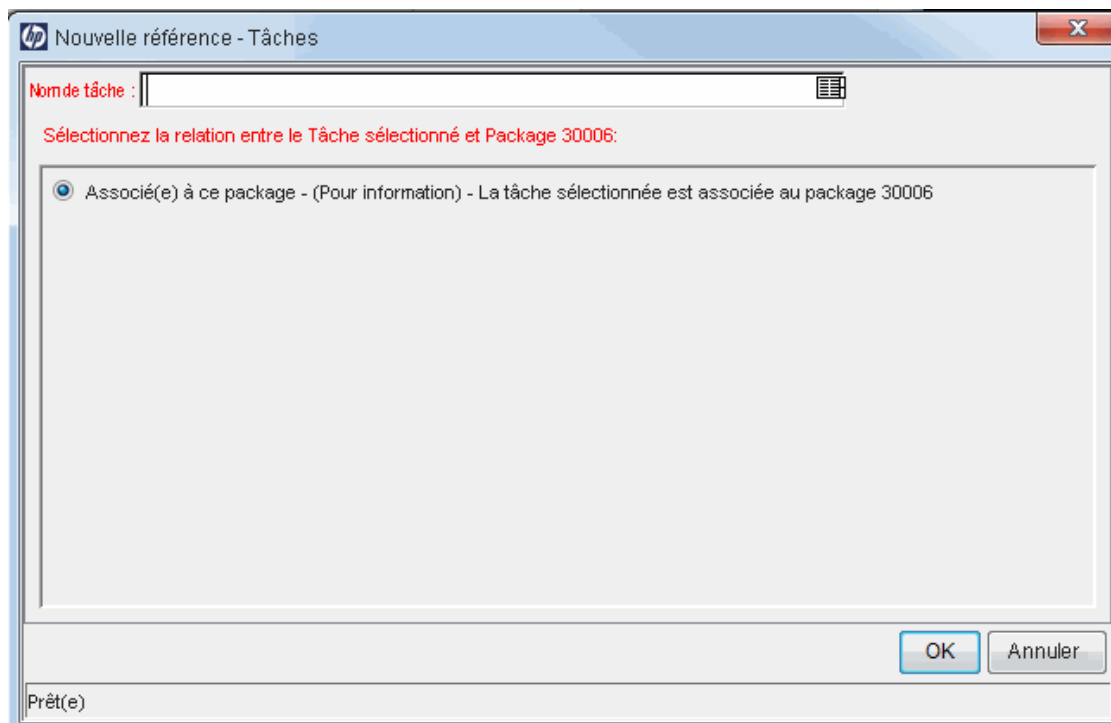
hp Nouvelle référence - Tâches

Nom de tâche :

Sélectionnez la relation entre le Tâche sélectionné et Package 30006:

Associé(e) à ce package - (Pour information) - La tâche sélectionnée est associée au package 30006

OK Annuler

Prêt(e)